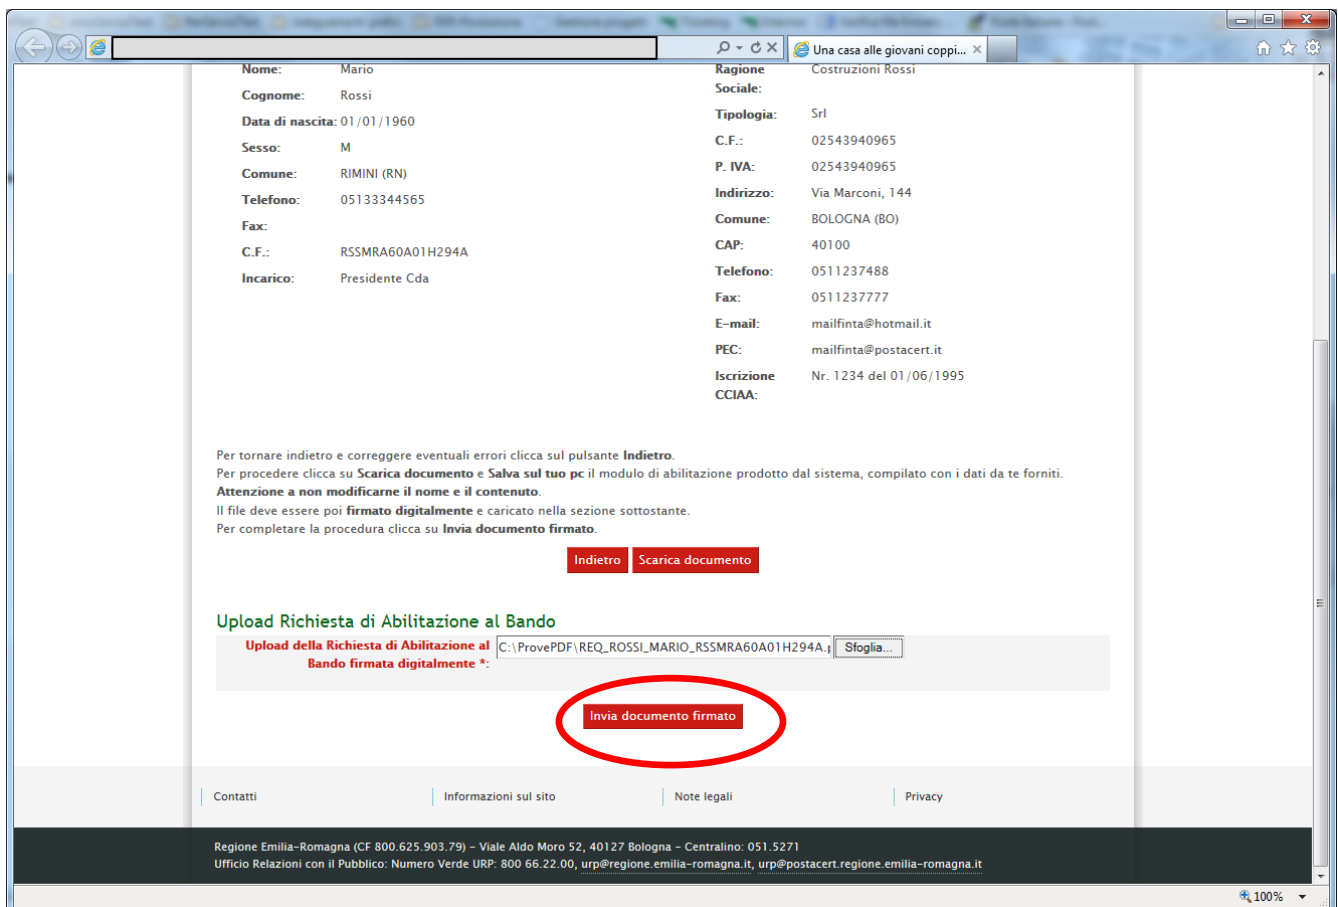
Una casa alle giovani coppi... ×

Nome: Mario
Cognome: Rossi
Data di nascita: 01/01/1960
Sesso: M
Comune: RIMINI (RN)
Telefono: 05133344565
Fax:
C.F.: RSSMRA60A01H294A
Incarico: Presidente Cda

Ragione Sociale: Costruzioni Rossi
Tipologia: Srl
C.F.: 02543940965
P. IVA: 02543940965
Indirizzo: Via Marconi, 144
Comune: BOLOGNA (BO)
CAP: 40100
Telefono: 0511237488
Fax: 0511237777
E-mail: mailfinta@hotmail.it
PEC: mailfinta@postacert.it
Iscrizione CCIAA: Nr. 1234 del 01/06/1995

Per tornare indietro e correggere eventuali errori clicca sul pulsante Indietro.
Per procedere clicca su Scarica documento e Salva sul tuo pc il modulo di abilitazione prodotto dal sistema, compilato con i dati da te forniti.
Attenzione a non modificarne il nome e il contenuto.
Il file deve essere poi firmato digitalmente e caricato nella sezione sottostante.
Per completare la procedura clicca su Invia documento firmato.

Indietro Scarica documento

Upload Richiesta di Abilitazione al Bando
Upload della Richiesta di Abilitazione al Bando firmata digitalmente *: C:\ProvePDF\REQ_ROSSI_MARIO_RSSMRA60A01H294A.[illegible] Sfoglia...

Invia documento firmato

Contatti | Informazioni sul sito | Note legali | Privacy

Regione Emilia-Romagna (CF 800.625.903.79) - Viale Aldo Moro 52, 40127 Bologna - Centralino: 051.5271
Ufficio Relazioni con il Pubblico: Numero Verde URP: 800 66.22.00, urp@regione.emilia-romagna.it, urp@postacert.regione.emilia-romagna.it

100%